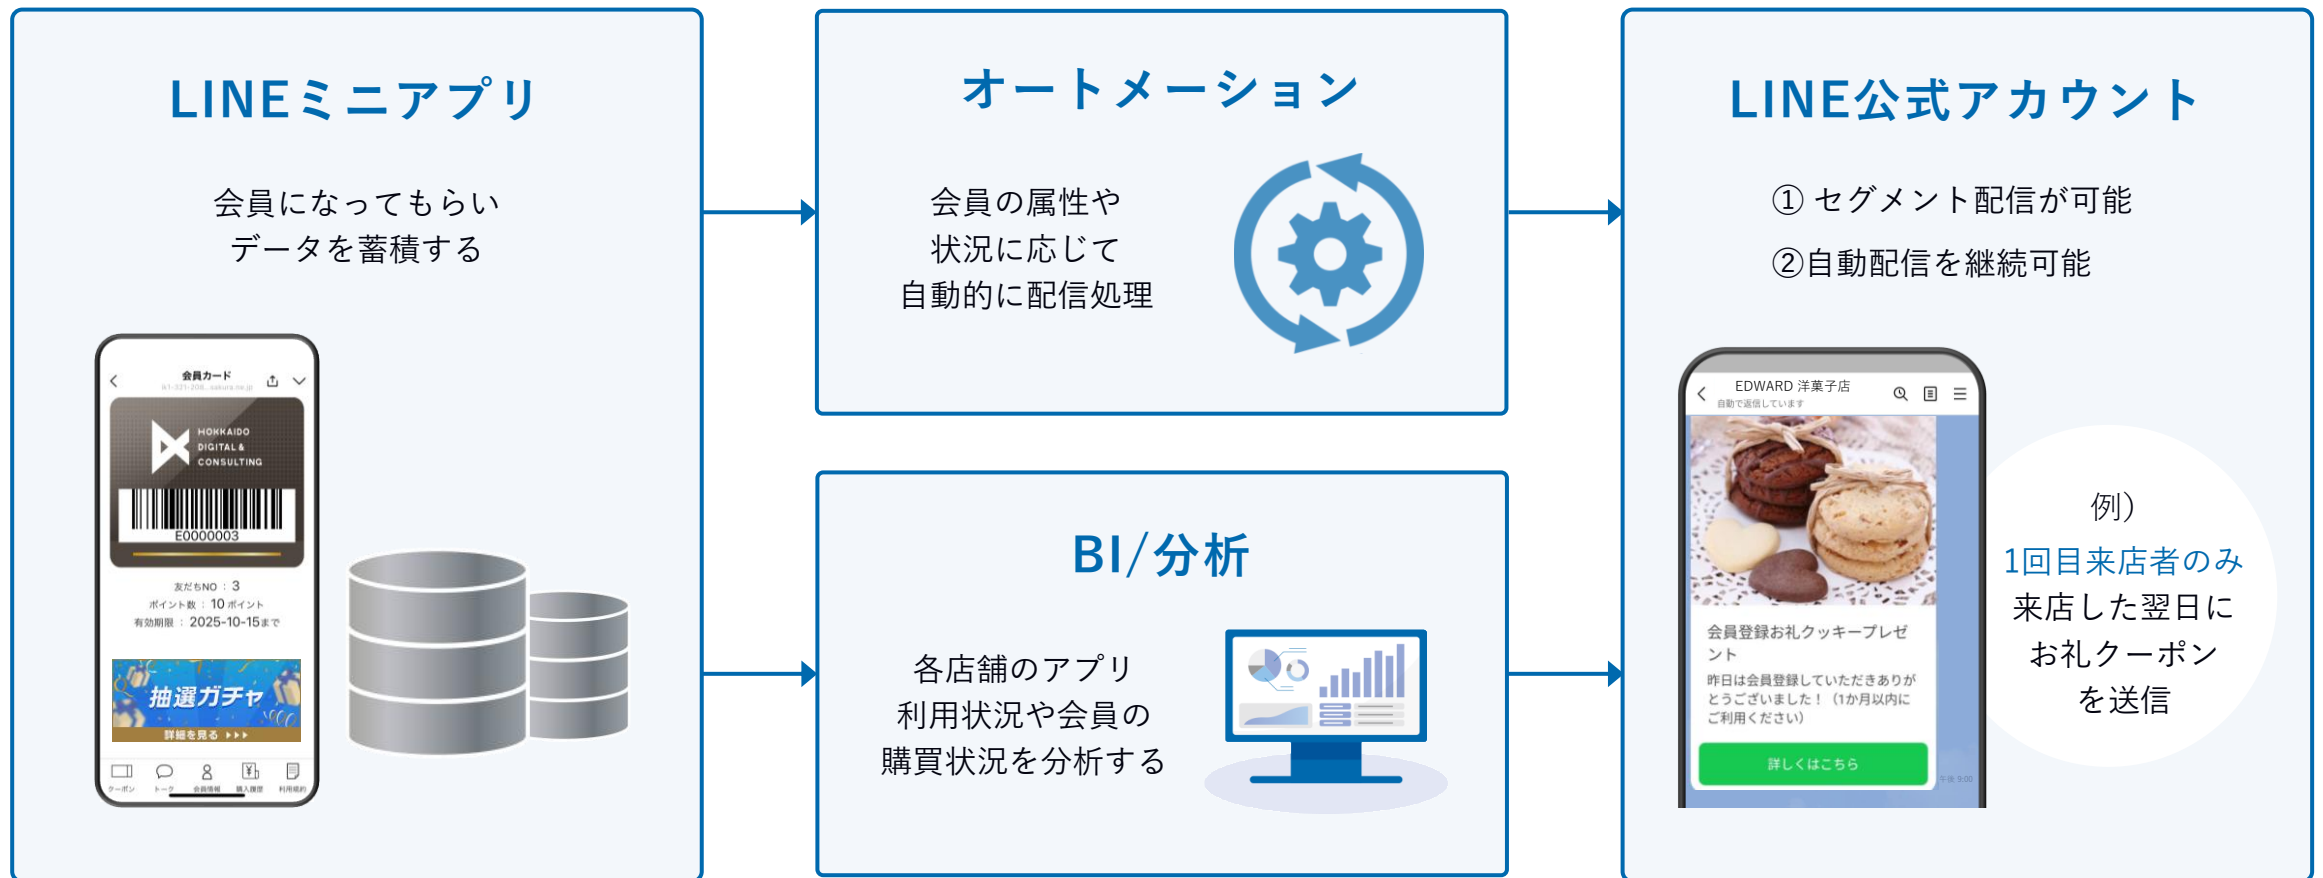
LINEミニアプリ

会員になってもらい
データを蓄積する

会員カード

HOKKAIDO DIGITAL & CONSULTING

E0000003

友だちNO : 3
ポイント数 : 10 ポイント
有効期限 : 2025-10-15まで

抽選ガチャ
詳細を見る ▸▸▸

クーポン トーク 会員情報 購入履歴 利用規約

オートメーション

会員の属性や
状況に応じて
自動的に配信処理

BI/分析

各店舗のアプリ
利用状況や会員の
購買状況を分析する

LINE公式アカウント

① セグメント配信が可能
②自動配信を継続可能

EDWARD 洋菓子店
自動で返信しています

会員登録お礼クッキープレゼント
昨日は会員登録していただきありがとうございました！（1か月以内にご利用ください）

詳しくはこちら

例）
1回目来店者のみ
来店した翌日に
お礼クーポン
を送信